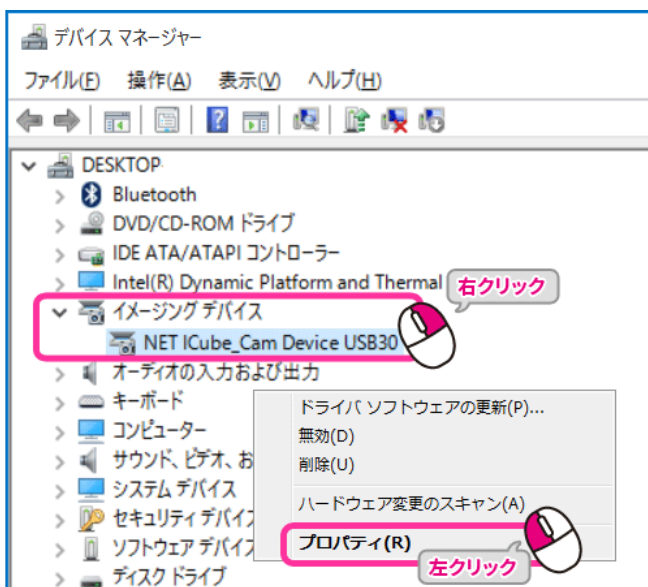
デバイス マネージャー

ファイル(F) 操作(A) 表示(V) ヘルプ(H)

DESKTOP
Bluetooth
DVD/CD-ROM ドライブ
IDE ATA/ATAPI コントローラー
Intel(R) Dynamic Platform and Thermal
イメージング デバイス
NET ICube_Cam Device USB30
オーディオの入力および出力
キーボード
コンピューター
サウンド、ビデオ、お
システム デバイス
セキュリティ デバイス
ソフトウェア デバイス
ディスク ドライブ

右クリック

ドライバ ソフトウェアの更新(P)...
無効(D)
削除(U)
ハードウェア変更のスキャン(A)
プロパティ(R)

左クリック